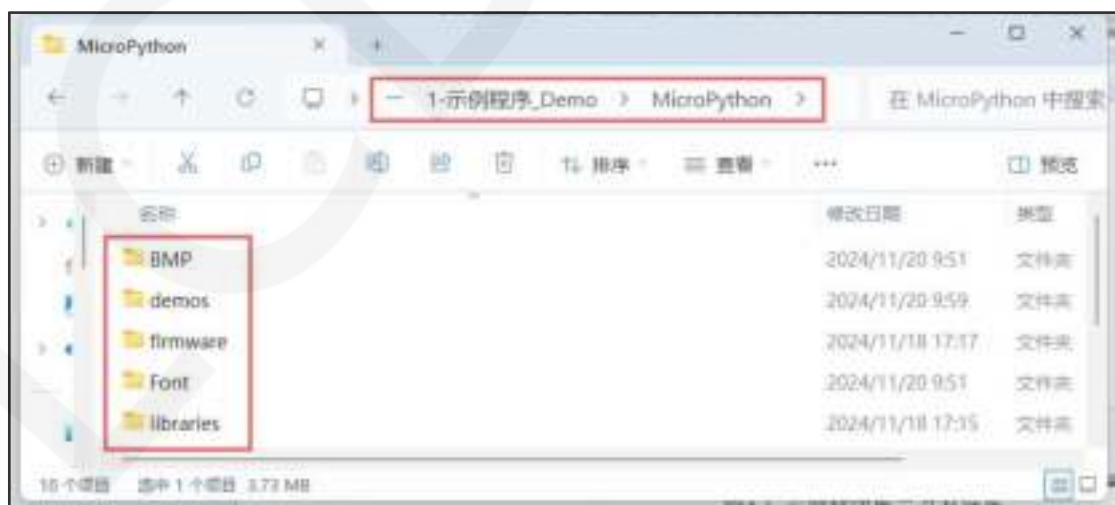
MicroPython ×   +

— ☐ ×

← → ↑ C ☐ › — 1-示例程序_Demo › MicroPython ›   在 MicroPython 中搜索

⊕ 新建   ⇅ 排序   ≡ 查看   ···   ☐ 预览

| 名称 | 修改日期 | 类型 |
|---|---|---|
| BMP | 2024/11/20 9:51 | 文件夹 |
| demos | 2024/11/20 9:59 | 文件夹 |
| firmware | 2024/11/18 17:17 | 文件夹 |
| Font | 2024/11/20 9:51 | 文件夹 |
| libraries | 2024/11/18 17:15 | 文件夹 |

16 个项目   选中 1 个项目 3.73 MB